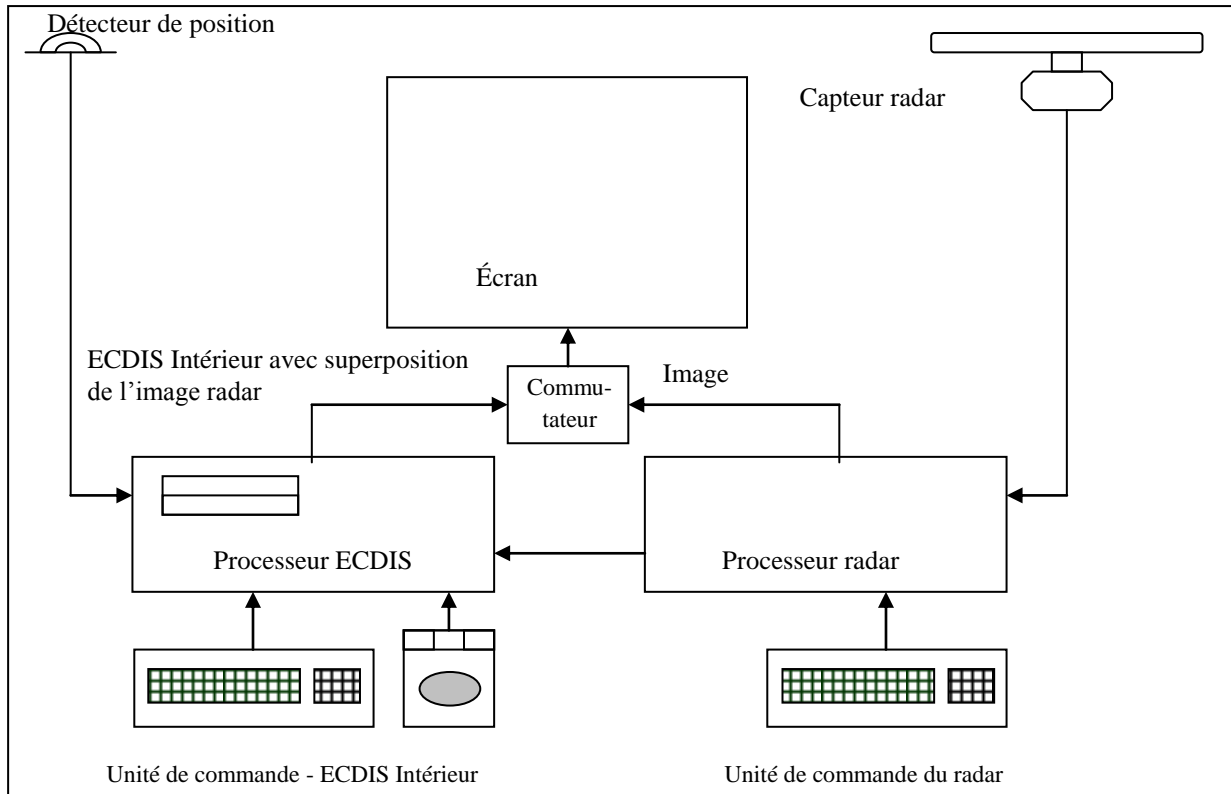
Détecteur de position

Capteur radar

Écran

ECDIS Intérieur avec superposition de l'image radar

Commutateur

Image

Processeur ECDIS

Processeur radar

Unité de commande - ECDIS Intérieur

Unité de commande du radar